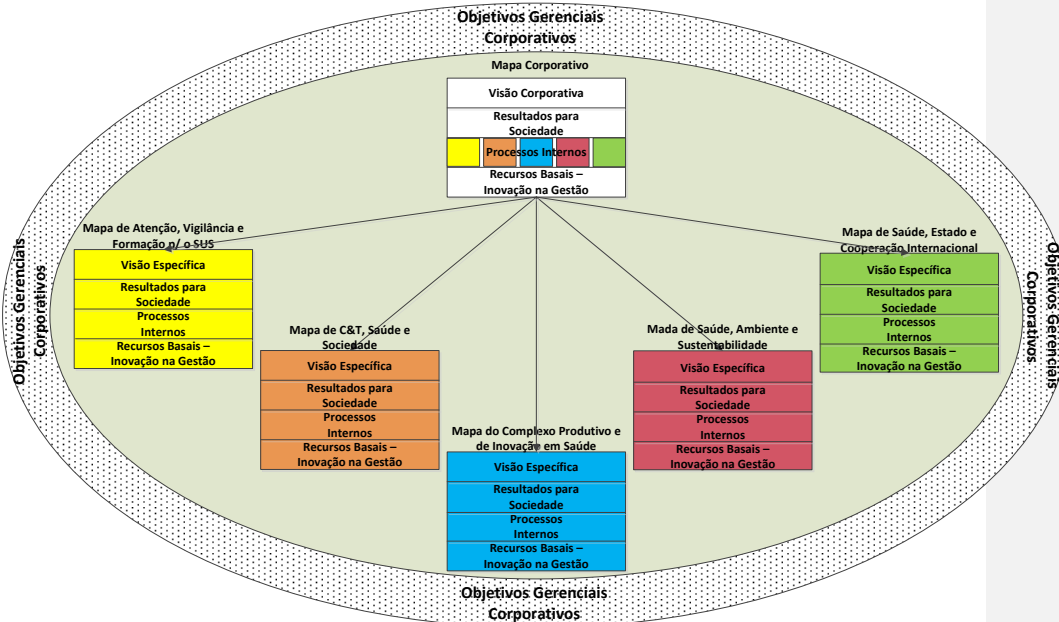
Objetivos Gerenciais Corporativos

Mapa Corporativo

Visão Corporativa

Resultados para Sociedade

Processos Internos

Recursos Basais – Inovação na Gestão

Objetivos Gerenciais Corporativos

Objetivos Gerenciais Corporativos

Mapa de Atenção, Vigilância e Formação p/ o SUS

Visão Específica

Resultados para Sociedade

Processos Internos

Recursos Basais – Inovação na Gestão

Mapa de C&T, Saúde e Sociedade

Visão Específica

Resultados para Sociedade

Processos Internos

Recursos Basais – Inovação na Gestão

Mapa do Complexo Produtivo e de Inovação em Saúde

Visão Específica

Resultados para Sociedade

Processos Internos

Recursos Basais – Inovação na Gestão

Mada de Saúde, Ambiente e Sustentabilidade

Visão Específica

Resultados para Sociedade

Processos Internos

Recursos Basais – Inovação na Gestão

Mapa de Saúde, Estado e Cooperação Internacional

Visão Específica

Resultados para Sociedade

Processos Internos

Recursos Basais – Inovação na Gestão

Objetivos Gerenciais Corporativos